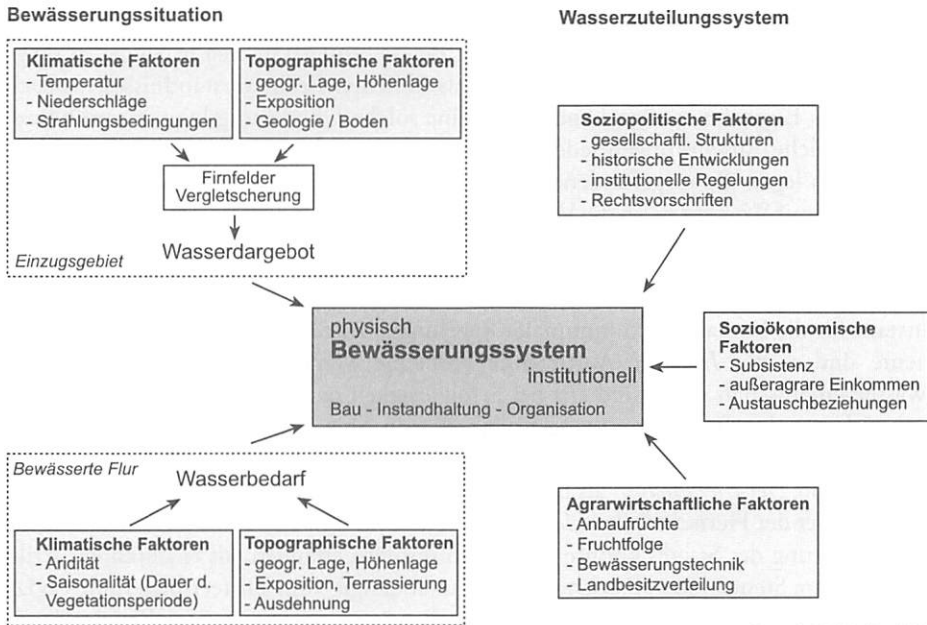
Bewässerungssituation

Wasserzuteilungssystem

Klimatische Faktoren
- Temperatur
- Niederschläge
- Strahlungsbedingungen

Topographische Faktoren
- geogr. Lage, Höhenlage
- Exposition
- Geologie / Boden

Firnfelder
Vergletscherung

Wasserdargebot

Einzugsgebiet

Soziopolitische Faktoren
- gesellschaftl. Strukturen
- historische Entwicklungen
- institutionelle Regelungen
- Rechtsvorschriften

physisch
Bewässerungssystem
institutionell

Bau - Instandhaltung - Organisation

Sozioökonomische Faktoren
- Subsistenz
- außeragrare Einkommen
- Austauschbeziehungen

Bewässerte Flur

Wasserbedarf

Klimatische Faktoren
- Aridität
- Saisonalität (Dauer d. Vegetationsperiode)

Topographische Faktoren
- geogr. Lage, Höhenlage
- Exposition, Terrassierung
- Ausdehnung

Agrarwirtschaftliche Faktoren
- Anbaufrüchte
- Fruchtfolge
- Bewässerungstechnik
- Landbesitzverteilung